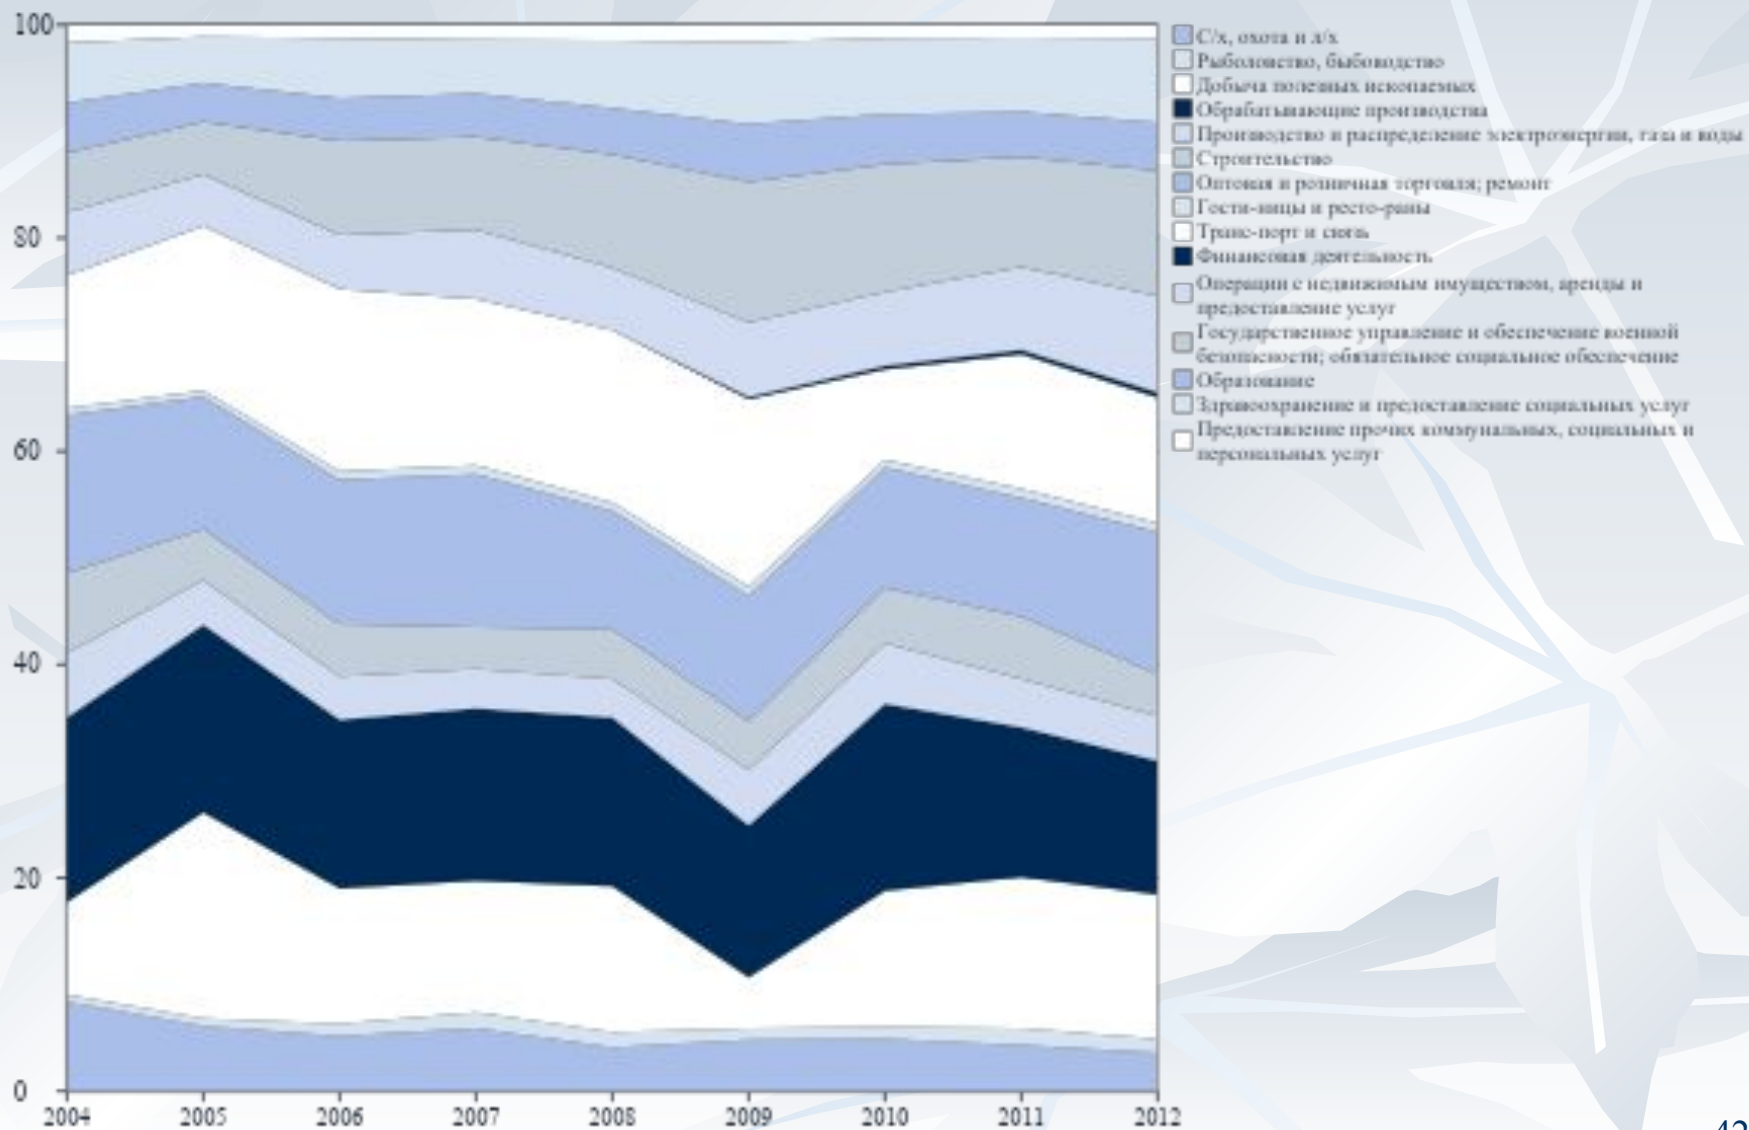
100
80
60
40
20
0
2004
2005
2006
2007
2008
2009
2010
2011
2012

С/х, охота и л/х
Рыболовство, быбоводство
Добыча полезных ископаемых
Обрабатывающие производства
Производство и распределение электроэнергии, газа и воды
Строительство
Оптовая и розничная торговля; ремонт
Гости-ницы и ресто-раны
Транс-порт и связь
Финансовая деятельность
Операции с недвижимым имуществом, аренды и предоставление услуг
Государственное управление и обеспечение военной безопасности; обязательное социальное обеспечение
Образование
Здравоохранение и предоставление социальных услуг
Предоставление прочих коммунальных, социальных и персональных услуг

42